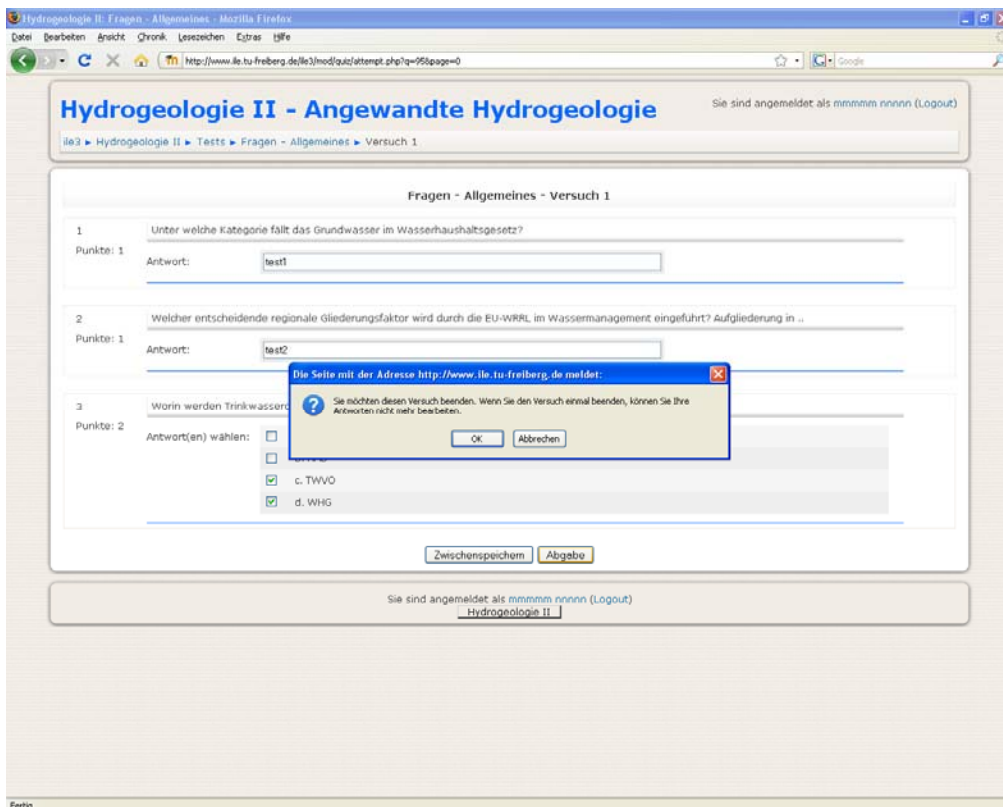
Hydrogeologie II: Fragen - Allgemeines - Mozilla Firefox

Datei Bearbeiten Ansicht Chronik Lesezeichen Extras Hilfe

http://www.ile.tu-freiberg.de/ile3/mod/quiz/attempt.php?q=95&page=0

Google

Hydrogeologie II - Angewandte Hydrogeologie

Sie sind angemeldet als mmmmm nnnnn (Logout)

ile3 ► Hydrogeologie II ► Tests ► Fragen - Allgemeines ► Versuch 1

Fragen - Allgemeines - Versuch 1

1
Punkte: 1

Unter welche Kategorie fällt das Grundwasser im Wasserhaushaltsgesetz?

Antwort: test1

2
Punkte: 1

Welcher entscheidende regionale Gliederungsfaktor wird durch die EU-WRRL im Wassermanagement eingeführt? Aufgliederung in ..

Antwort: test2

3
Punkte: 2

Worin werden Trinkwasser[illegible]

Antwort(en) wählen:

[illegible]

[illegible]

c. TWVO

d. WHG

Die Seite mit der Adresse http://www.ile.tu-freiberg.de meldet:

Sie möchten diesen Versuch beenden. Wenn Sie den Versuch einmal beenden, können Sie Ihre Antworten nicht mehr bearbeiten.

OK Abbrechen

Zwischenspeichern Abgabe

Sie sind angemeldet als mmmmm nnnnn (Logout)

Hydrogeologie II

Fertig